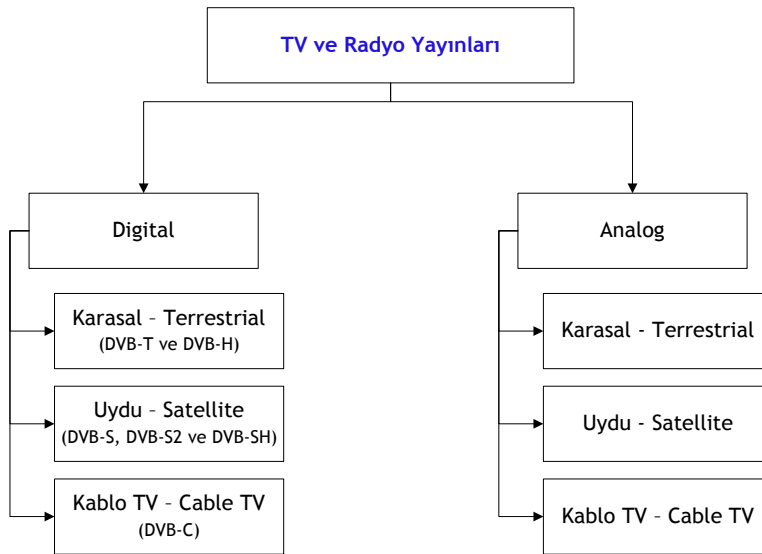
TV ve Radyo Yayınları

Digital

Karasal – Terrestrial
(DVB-T ve DVB-H)

Uydu – Satellite
(DVB-S, DVB-S2 ve DVB-SH)

Kablo TV – Cable TV
(DVB-C)

Analog

Karasal - Terrestrial

Uydu - Satellite

Kablo TV – Cable TV